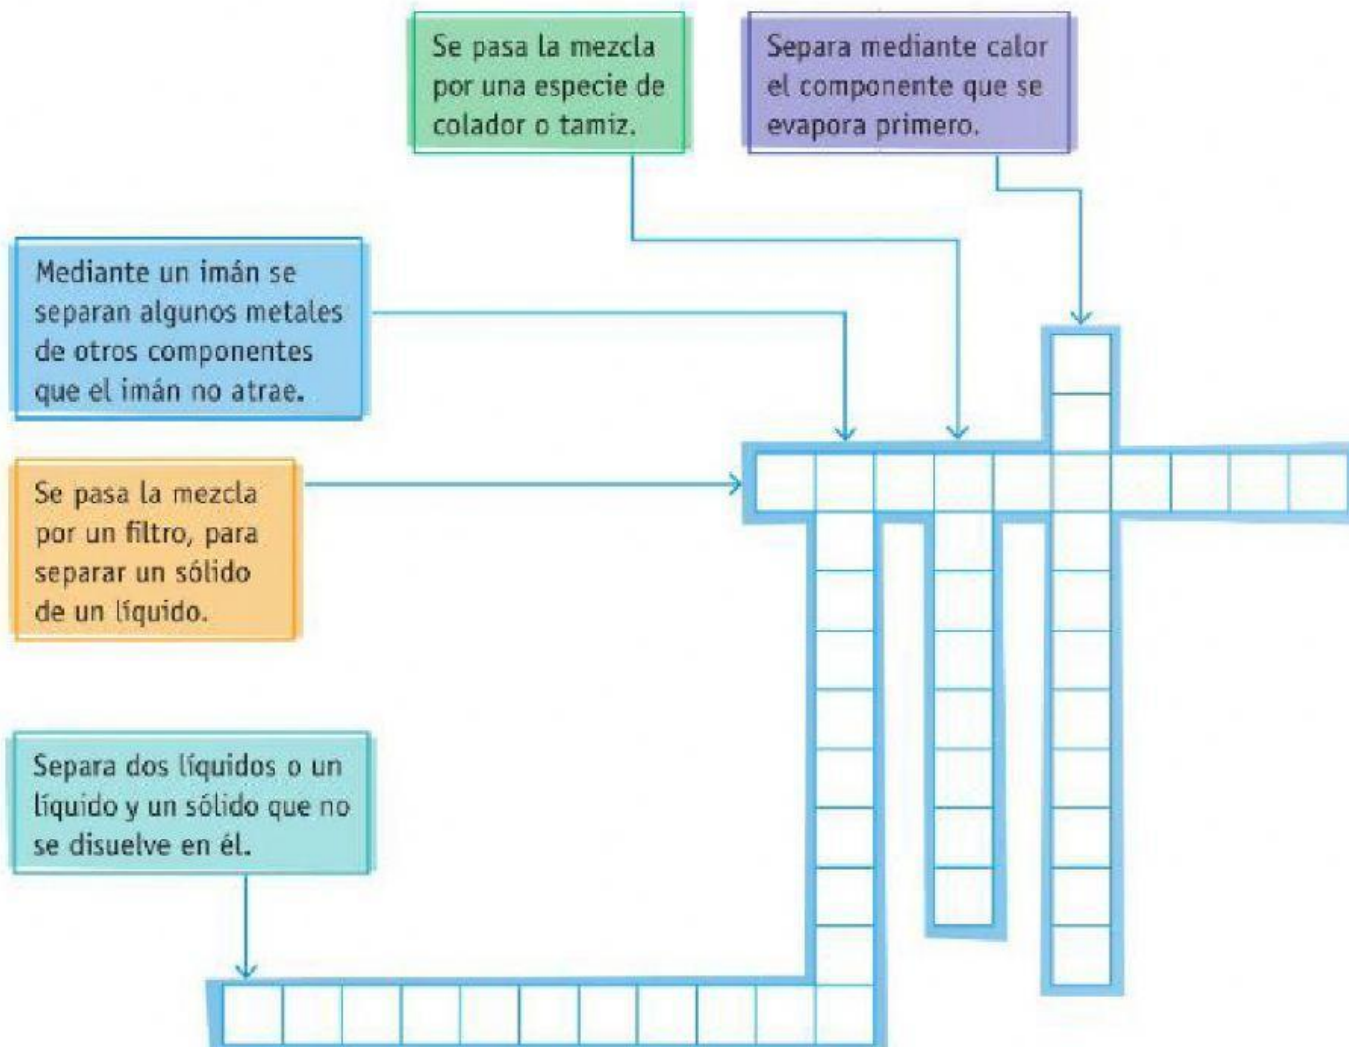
Se pasa la mezcla por una especie de colador o tamiz.

Separa mediante calor el componente que se evapora primero.

Mediante un imán se separan algunos metales de otros componentes que el imán no atrae.

Se pasa la mezcla por un filtro, para separar un sólido de un líquido.

Separa dos líquidos o un líquido y un sólido que no se disuelve en él.